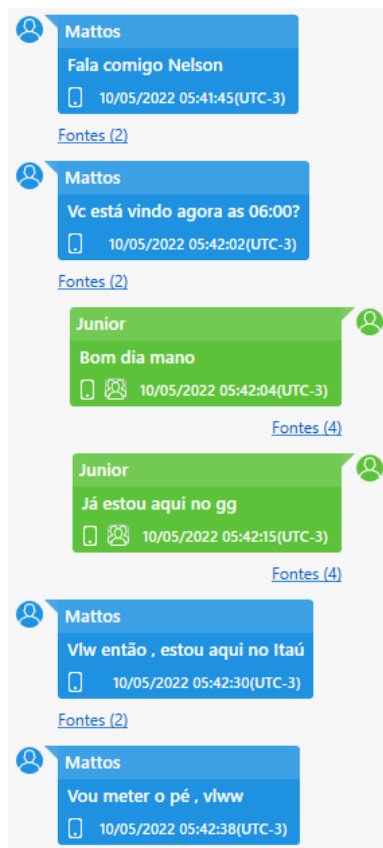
Mattos
Fala comigo Nelson
10/05/2022 05:41:45(UTC-3)
Fontes (2)

Mattos
Vc está vindo agora as 06:00?
10/05/2022 05:42:02(UTC-3)
Fontes (2)

Junior
Bom dia mano
10/05/2022 05:42:04(UTC-3)
Fontes (4)

Junior
Já estou aqui no gg
10/05/2022 05:42:15(UTC-3)
Fontes (4)

Mattos
Vlw então , estou aqui no Itaú
10/05/2022 05:42:30(UTC-3)
Fontes (2)

Mattos
Vou meter o pé , vlww
10/05/2022 05:42:38(UTC-3)